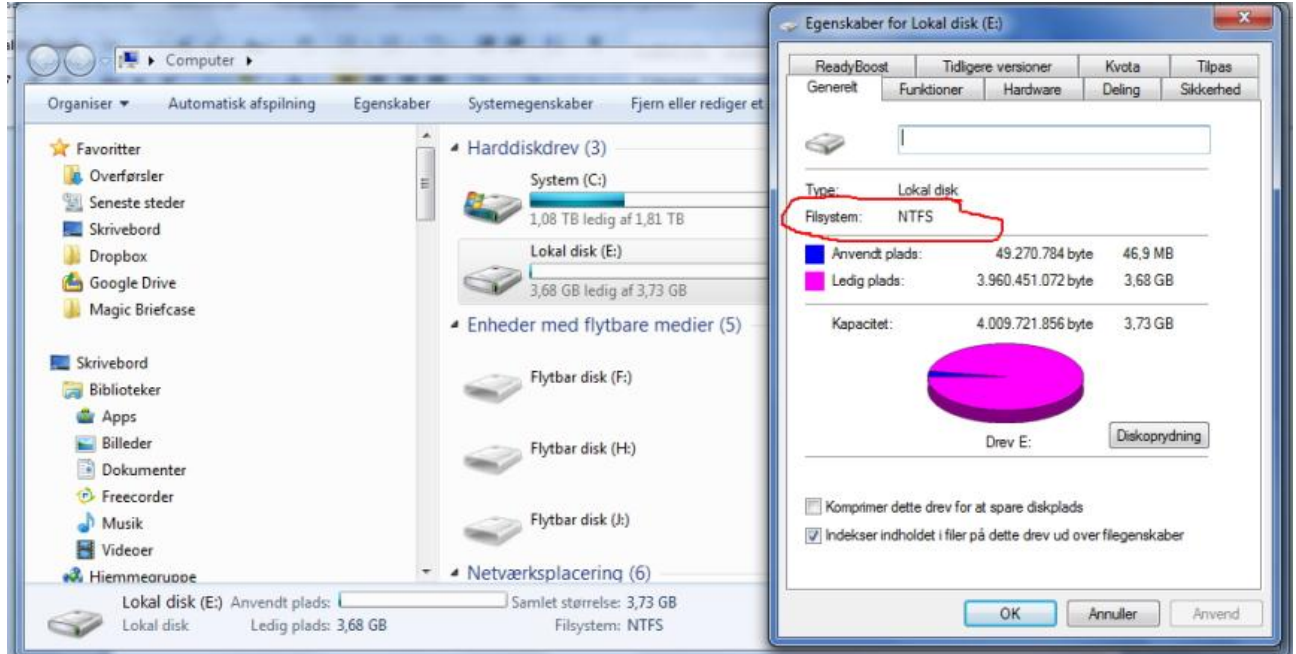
Computer ▸

Organiser ▾ Automatisk afspilning Egenskaber Systemegenskaber Fjern eller rediger et

Favoritter
Overførsler
Seneste steder
Skrivebord
Dropbox
Google Drive
Magic Briefcase

Skrivebord
Biblioteker
Apps
Billeder
Dokumenter
Freecorder
Musik
Videoer
Hjemmegruppe

Harddiskdrev (3)
System (C:)
1,08 TB ledig af 1,81 TB
Lokal disk (E:)
3,68 GB ledig af 3,73 GB
Enheder med flytbare medier (5)
Flytbar disk (F:)
Flytbar disk (H:)
Flytbar disk (J:)
Netværksplacering (6)

Lokal disk (E:) Anvendt plads: Samlet størrelse: 3,73 GB
Lokal disk Ledig plads: 3,68 GB Filsystem: NTFS

Egenskaber for Lokal disk (E:)

ReadyBoost | Tidligere versioner | Kvota | Tilpas
Generelt | Funktioner | Hardware | Deling | Sikkerhed

Type: Lokal disk
Filsystem: NTFS

| | | |
|---|---|---|
| Anvendt plads: | 49.270.784 byte | 46,9 MB |
| Ledig plads: | 3.960.451.072 byte | 3,68 GB |
| Kapacitet: | 4.009.721.856 byte | 3,73 GB |

Drev E:
Diskoprydning

Komprimer dette drev for at spare diskplads
Indekser indholdet i filer på dette drev ud over filegenskaber

OK Annuller Anvend